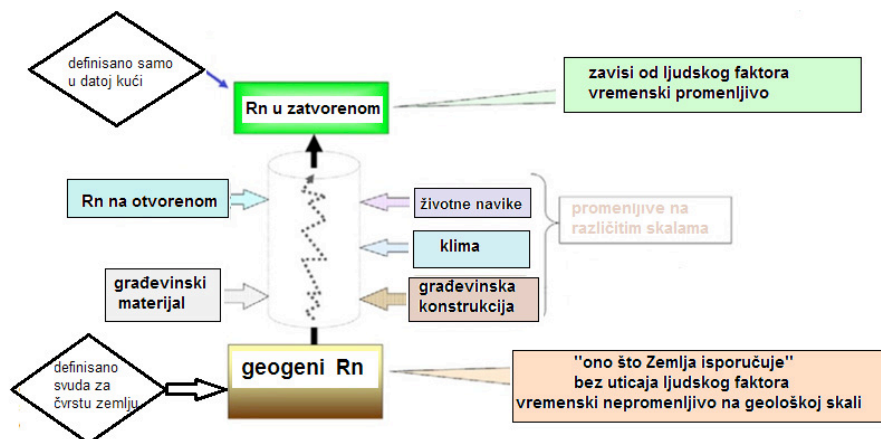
definisano samo u datoj kući

Rn u zatvorenom

zavisi od ljudskog faktora
vremenski promenljivo

Rn na otvorenom

životne navike

klima

promenljive na različitim skalama

građevinski materijal

građevinska konstrukcija

definisano svuda za čvrstu zemlju

geogeni Rn

"ono što Zemlja isporučuje"
bez uticaja ljudskog faktora
vremenski nepromenljivo na geološkoj skali